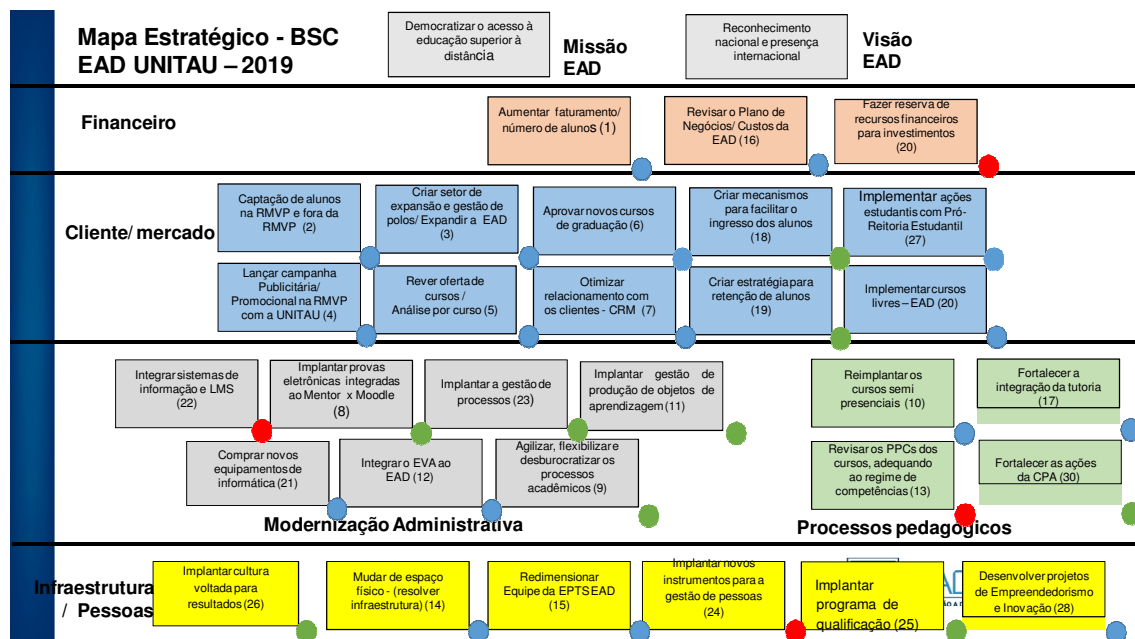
Mapa Estratégico - BSC
EAD UNITAU – 2019

Democratizar o acesso à educação superior à distância

Missão EAD

Reconhecimento nacional e presença internacional

Visão EAD

Financeiro

Aumentar faturamento/ número de alunos (1)

Revisar o Plano de Negócios/ Custos da EAD (16)

Fazer reserva de recursos financeiros para investimentos (20)

Cliente/ mercado

Captação de alunos na RMVP e fora da RMVP (2)

Criar setor de expansão e gestão de polos/ Expandir a EAD (3)

Aprovar novos cursos de graduação (6)

Criar mecanismos para facilitar o ingresso dos alunos (18)

Implementar ações estudantis com Pró-Reitoria Estudantil (27)

Lançar campanha Publicitária/ Promocional na RMVP com a UNITAU (4)

Rever oferta de cursos / Análise por curso (5)

Otimizar relacionamento com os clientes - CRM (7)

Criar estratégia para retenção de alunos (19)

Implementar cursos livres – EAD (20)

Integrar sistemas de informação e LMS (22)

Implantar provas eletrônicas integradas ao Mentor x Moodle (8)

Implantar a gestão de processos (23)

Implantar gestão de produção de objetos de aprendizagem (11)

Reimplantar os cursos semi presenciais (10)

Fortalecer a integração da tutoria (17)

Comprar novos equipamentos de informática (21)

Integrar o EVA ao EAD (12)

Agilizar, flexibilizar e desburocratizar os processos acadêmicos (9)

Revisar os PPCs dos cursos, adequando ao regime de competências (13)

Fortalecer as ações da CPA (30)

Modernização Administrativa

Processos pedagógicos

Infraestrutura / Pessoas

Implantar cultura voltada para resultados (26)

Mudar de espaço físico - (resolver infraestrutura) (14)

Redimensionar Equipe da EPTS EAD (15)

Implantar novos instrumentos para a gestão de pessoas (24)

Implantar programa de qualificação (25)

Desenvolver projetos de Empreendedorismo e Inovação (28)